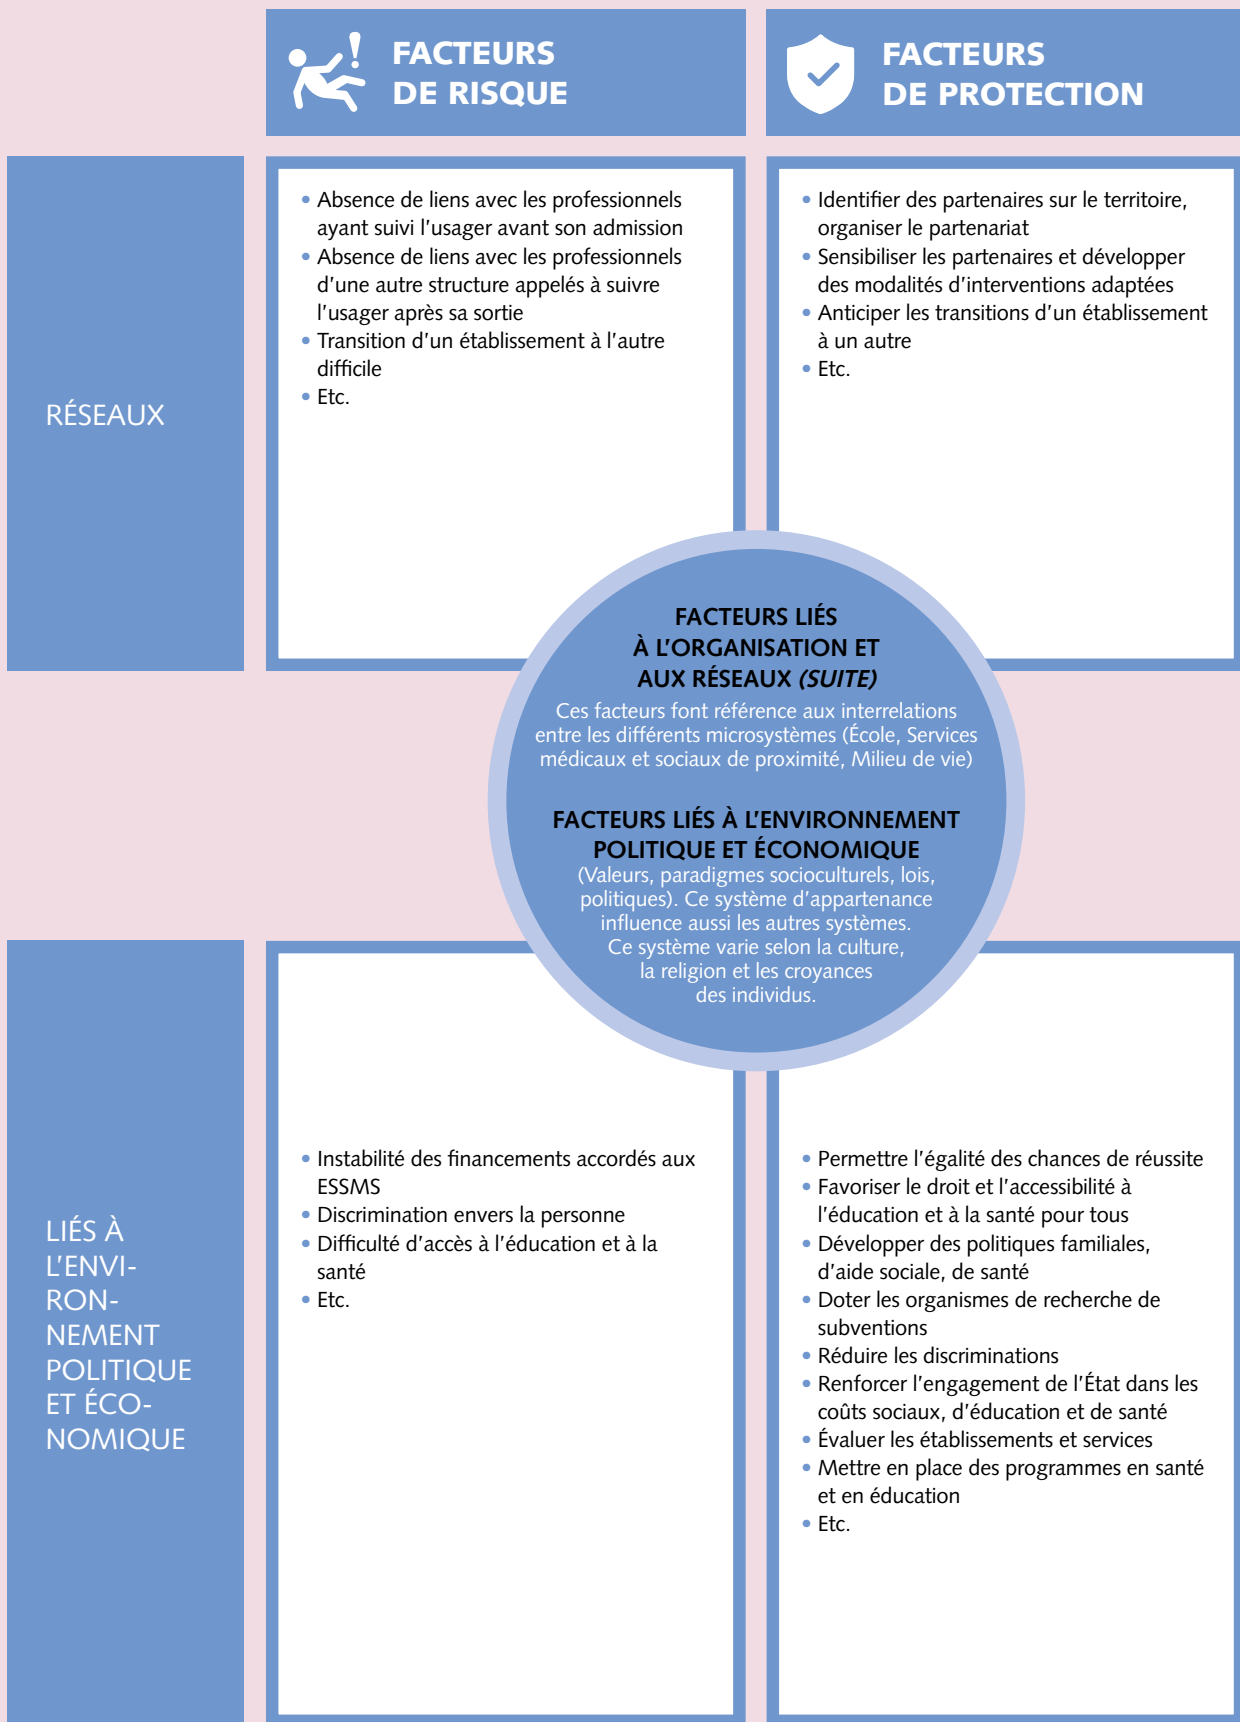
FACTEURS DE RISQUE

FACTEURS DE PROTECTION

RÉSEAUX

- Absence de liens avec les professionnels ayant suivi l'usager avant son admission
- Absence de liens avec les professionnels d'une autre structure appelés à suivre l'usager après sa sortie
- Transition d'un établissement à l'autre difficile
- Etc.

- Identifier des partenaires sur le territoire, organiser le partenariat
- Sensibiliser les partenaires et développer des modalités d'interventions adaptées
- Anticiper les transitions d'un établissement à un autre
- Etc.

FACTEURS LIÉS À L'ORGANISATION ET AUX RÉSEAUX *(SUITE)*

Ces facteurs font référence aux interrelations entre les différents microsystèmes (École, Services médicaux et sociaux de proximité, Milieu de vie)

FACTEURS LIÉS À L'ENVIRONNEMENT POLITIQUE ET ÉCONOMIQUE

(Valeurs, paradigmes socioculturels, lois, politiques). Ce système d'appartenance influence aussi les autres systèmes. Ce système varie selon la culture, la religion et les croyances des individus.

LIÉS À L'ENVIRONNEMENT POLITIQUE ET ÉCONOMIQUE

- Instabilité des financements accordés aux ESSMS
- Discrimination envers la personne
- Difficulté d'accès à l'éducation et à la santé
- Etc.

- Permettre l'égalité des chances de réussite
- Favoriser le droit et l'accessibilité à l'éducation et à la santé pour tous
- Développer des politiques familiales, d'aide sociale, de santé
- Doter les organismes de recherche de subventions
- Réduire les discriminations
- Renforcer l'engagement de l'État dans les coûts sociaux, d'éducation et de santé
- Évaluer les établissements et services
- Mettre en place des programmes en santé et en éducation
- Etc.